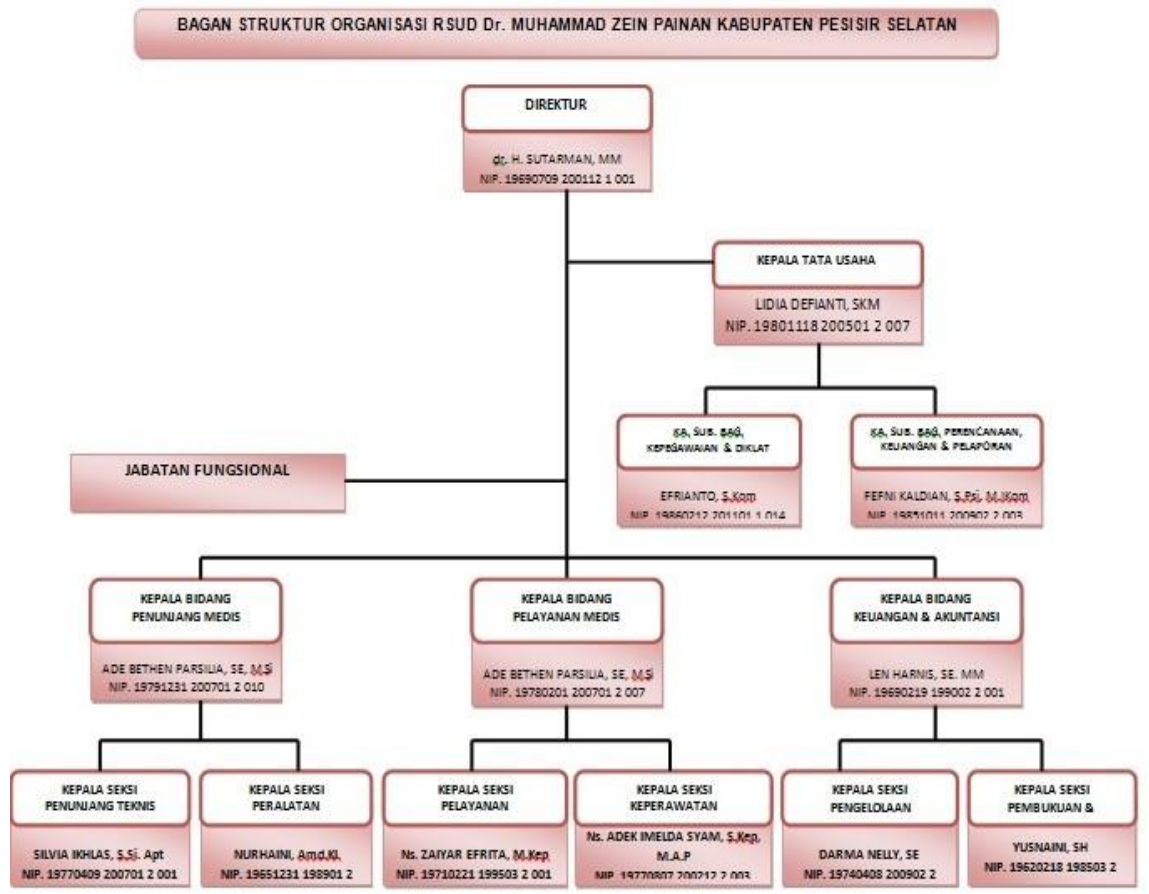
BAGAN STRUKTUR ORGANISASI RSUD Dr. MUHAMMAD ZEIN PAINAN KABUPATEN PESISIR SELATAN

DIREKTUR

dr. H. SUTARMAN, MM
NIP. 19690709 200112 1 001

KEPALA TATA USAHA

LIDIA DEFIANTI, SKM
NIP. 19801118 200501 2 007

KA. SUB. BAG. KEPEGAWAIAN & DIKLAT

EFRIANTO, S.Kom
NIP. 19860212 201101 1 014

KA. SUB. BAG. PERENCANAAN, KEUANGAN & PELAPORAN

FEFNI KALDIAN, S.Psi, M.Kom
NIP. 19851011 200902 2 003

JABATAN FUNGSIONAL

KEPALA BIDANG PENUNJANG MEDIS

ADE BETHEN PARSILIA, SE, M.Si
NIP. 19791231 200701 2 010

KEPALA BIDANG PELAYANAN MEDIS

ADE BETHEN PARSILIA, SE, M.Si
NIP. 19780201 200701 2 007

KEPALA BIDANG KEUANGAN & AKUNTANSI

LEN HARNIS, SE. MM
NIP. 19690219 199002 2 001

KEPALA SEKSI PENUNJANG TEKNIS

SILVIA IKHLAS, S.Si. Apt
NIP. 19770409 200701 2 001

KEPALA SEKSI PERALATAN

NURHAINI, Amd.Kl.
NIP. 19651231 198901 2

KEPALA SEKSI PELAYANAN

Ns. ZAIYAR EFRITA, M.Kep
NIP. 19710221 199503 2 001

KEPALA SEKSI KEPERAWATAN

Ns. ADEK IMELDA SYAM, S.Kep, M.A.P
NIP. 19770807 200212 2 003

KEPALA SEKSI PENGELOLAAN

DARMA NELLY, SE
NIP. 19740408 200902 2

KEPALA SEKSI PEMBUKUAN &

YUSNAINI, SH
NIP. 19620218 198503 2